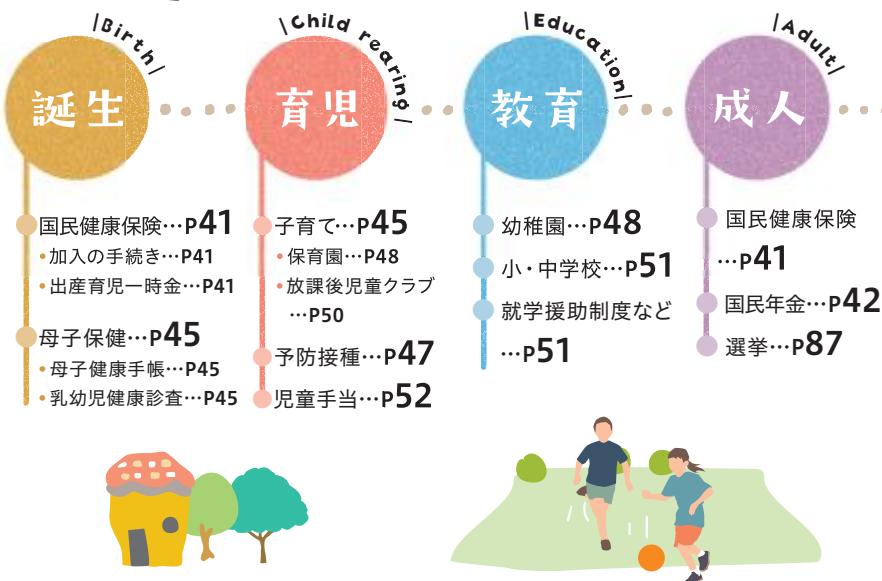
|Birth|

誕生

国民健康保険…P41
• 加入の手続き…P41
• 出産育児一時金…P41

母子保健…P45
• 母子健康手帳…P45
• 乳幼児健康診査…P45

|Child rearing|

育児

子育て…P45
• 保育園…P48
• 放課後児童クラブ…P50

予防接種…P47

児童手当…P52

|Education|

教育

幼稚園…P48

小・中学校…P51

就学援助制度など…P51

|Adult|

成人

国民健康保険…P41

国民年金…P42

選挙…P87